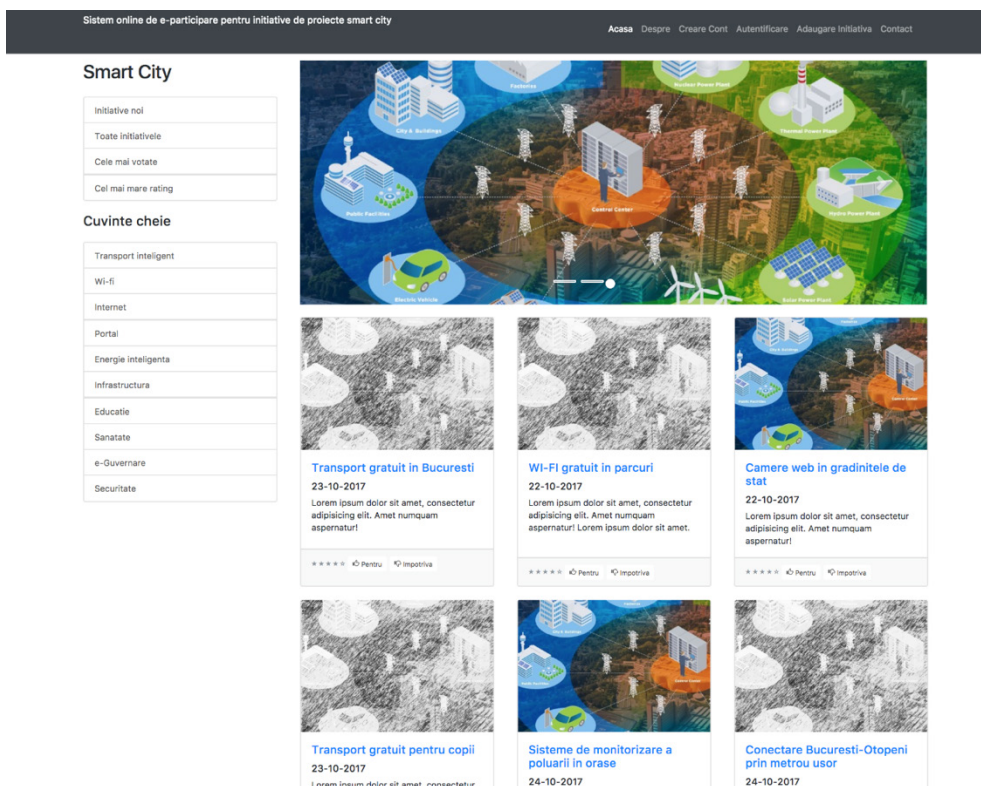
Sistem online de e-participare pentru initiative de proiecte smart city

Acasa Despre Creare Cont Autentificare Adaugare Initiativa Contact

Smart City

Initiative noi
Toate initiativele
Cele mai votate
Cel mai mare rating

Cuvinte cheie

Transport inteligent
Wi-fi
Internet
Portal
Energie inteligenta
Infrastructura
Educatie
Sanatate
e-Guvernare
Securitate

City & Buildings
Factories
Nuclear Power Plant
Thermal Power Plant
Control Center
Public Facilities
Hydro Power Plant
Electric Vehicle
Solar Power Plant

Transport gratuit in Bucuresti
23-10-2017
Lorem ipsum dolor sit amet, consectetur adipisicing elit. Amet numquam aspernatur!
Pentru Impotriva

WI-FI gratuit in parcuri
22-10-2017
Lorem ipsum dolor sit amet, consectetur adipisicing elit. Amet numquam aspernatur! Lorem ipsum dolor sit amet.
Pentru Impotriva

Camere web in gradinitele de stat
22-10-2017
Lorem ipsum dolor sit amet, consectetur adipisicing elit. Amet numquam aspernatur!
Pentru Impotriva

Transport gratuit pentru copii
23-10-2017
Lorem ipsum dolor sit amet, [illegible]

Sisteme de monitorizare a poluarii in orase
24-10-2017

Conectare Bucuresti-Otopeni prin metrou usor
24-10-2017